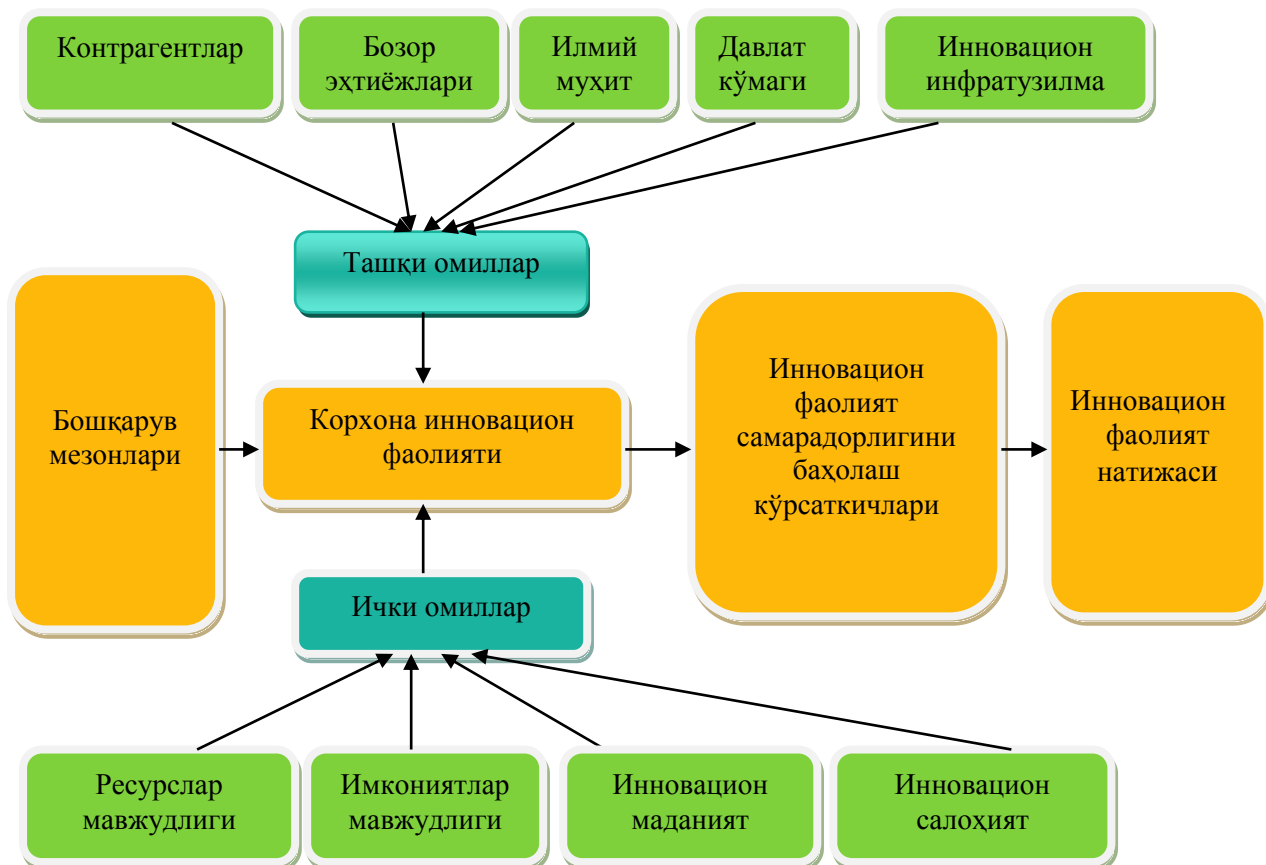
Контрагентлар

Бозор эҳтиёжлари

Илмий муҳит

Давлат кўмаги

Инновацион инфратузилма

Ташқи омиллар

Бошқарув мезонлари

Корхона инновацион фаолияти

Инновацион фаолият самарадорлигини баҳолаш кўрсаткичлари

Инновацион фаолият натижаси

Ички омиллар

Ресурслар мавжудлиги

Имкониятлар мавжудлиги

Инновацион маданият

Инновацион салоҳият